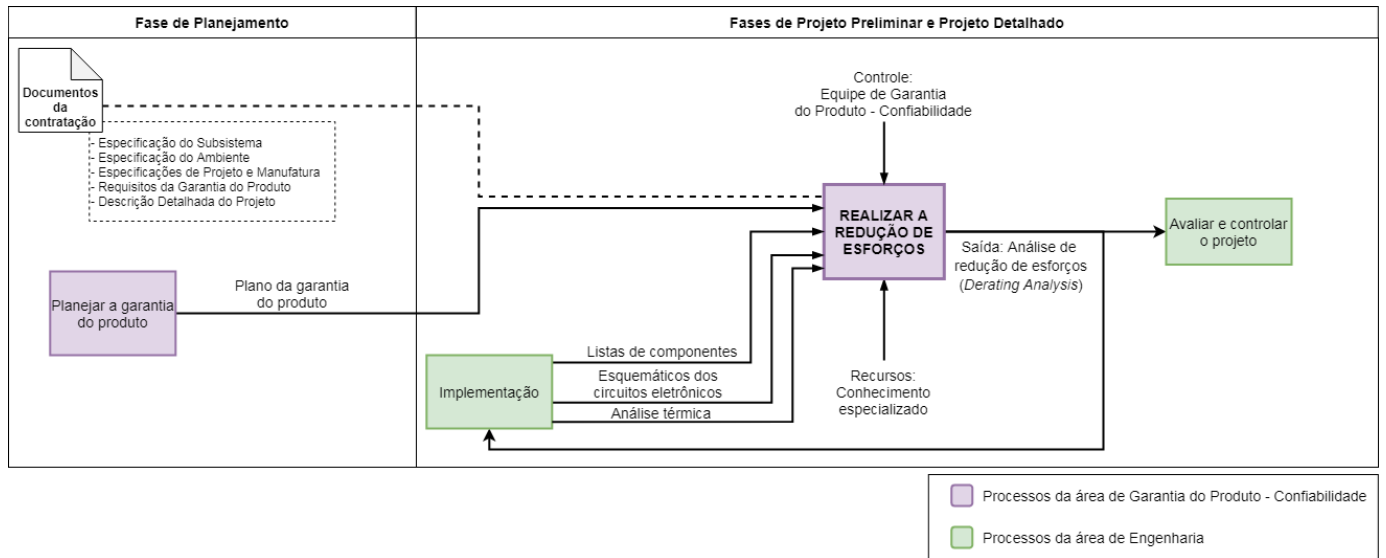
| Fase de Planejamento | Fases de Projeto Preliminar e Projeto Detalhado |
|---|---|

Documentos da contratação

- Especificação do Subsistema
- Especificação do Ambiente
- Especificações de Projeto e Manufatura
- Requisitos da Garantia do Produto
- Descrição Detalhada do Projeto

Planejar a garantia do produto

Plano da garantia do produto

Controle: Equipe de Garantia do Produto - Confiabilidade

REALIZAR A REDUÇÃO DE ESFORÇOS

Saída: Análise de redução de esforços (*Derating Analysis*)

Avaliar e controlar o projeto

Implementação

Listas de componentes

Esquemáticos dos circuitos eletrônicos

Análise térmica

Recursos: Conhecimento especializado

Processos da área de Garantia do Produto - Confiabilidade

Processos da área de Engenharia